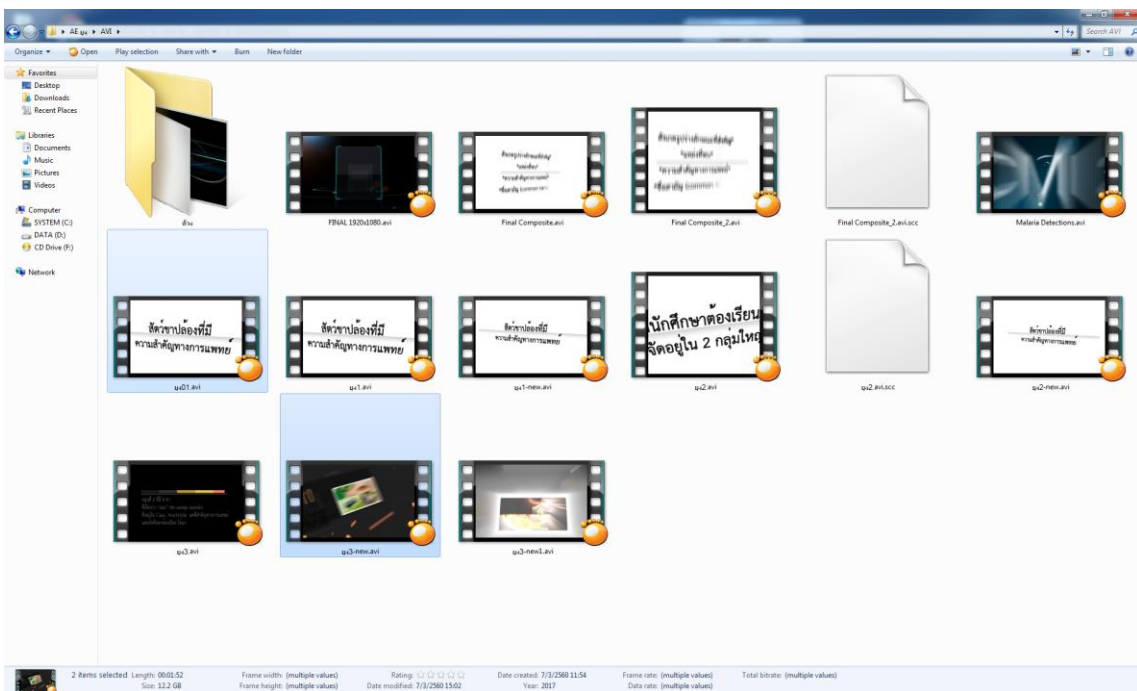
▸ AE มุ่ง ▸ AVI ▸

Search AVI

Organize ▾ Open Play selection Share with ▾ Burn New folder

Favorites
Desktop
Downloads
Recent Places

Libraries
Documents
Music
Pictures
Videos

Computer
SYSTEM (C:)
DATA (D:)
CD Drive (F:)

Network

ตัวม

FINAL 1920x1080.avi

Final Composite.avi

Final Composite_2.avi

Final Composite_2.avi.scc

Malaria Detections.avi

สัตว์ขาปล้องที่มี ความสำคัญทางการแพทย์

มุ่ง01.avi

สัตว์ขาปล้องที่มี ความสำคัญทางการแพทย์

มุ่ง1.avi

มุ่ง1-new.avi

นักศึกษาต้องเรียน จัดอยู่ใน 2 กลุ่มใหญ่

มุ่ง2.avi

มุ่ง2.avi.scc

มุ่ง2-new.avi

มุ่ง3.avi

มุ่ง3-new.avi

มุ่ง3-new1.avi

2 items selected Length: 00:01:52 Size: 12.2 GB
Frame width: (multiple values) Frame height: (multiple values)
Rating: ☆☆☆☆☆ Date modified: 7/3/2560 15:02
Date created: 7/3/2560 11:54 Year: 2017
Frame rate: (multiple values) Data rate: (multiple values)
Total bitrate: (multiple values)